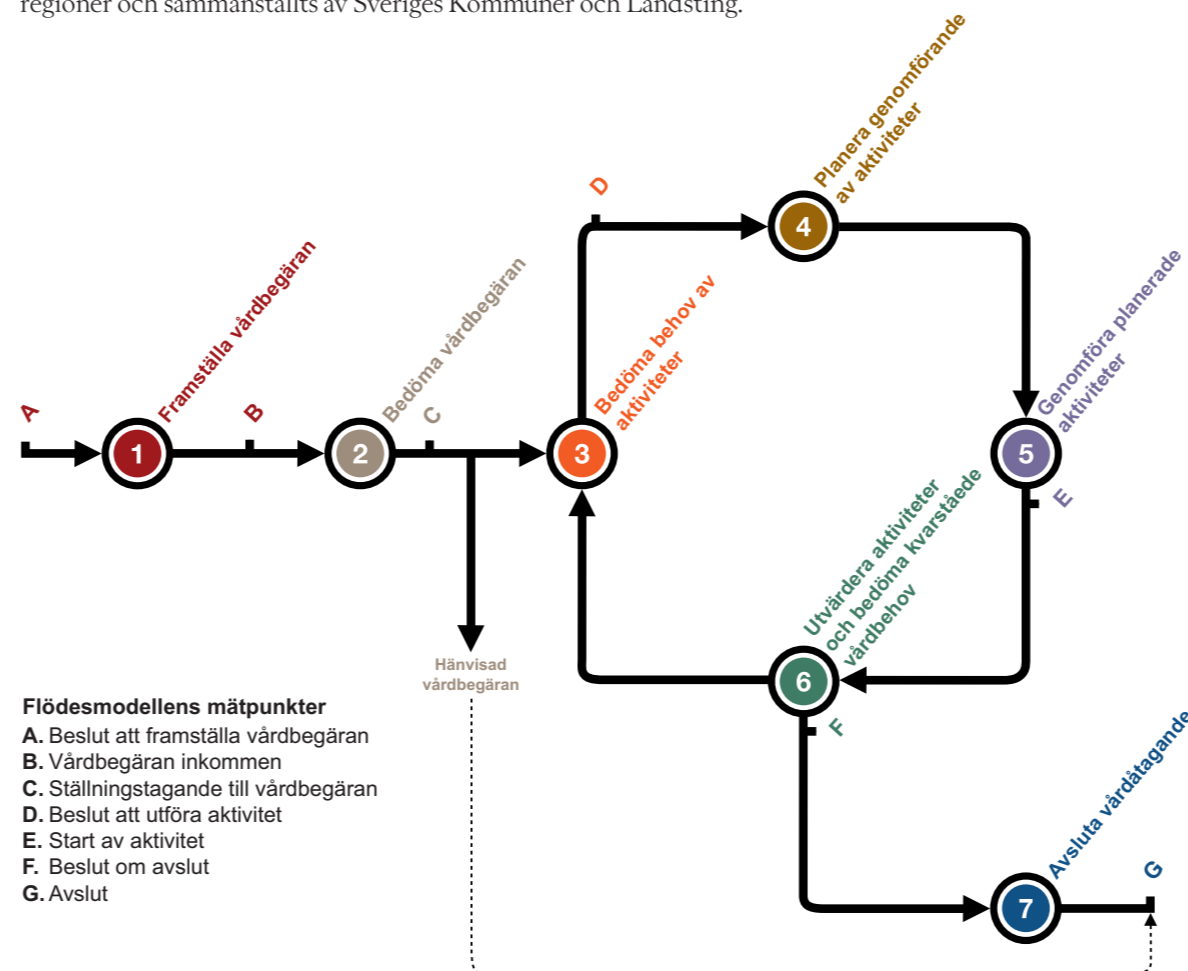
regioner och sammanställts av Sveriges Kommuner och Landsting.

A
1
Framställa vårdbegäran
B
2
Bedöma vårdbegäran
C
Hänvisad vårdbegäran
3
Bedöma behov av aktiviteter
D
4
Planera genomförande av aktiviteter
5
Genomföra planerade aktiviteter
E
6
Utvärdera aktiviteter och bedöma kvarstående vårdbehov
F
7
Avsluta vårdåtagande
G

Flödesmodellens mätpunkter
A. Beslut att framställa vårdbegäran
B. Vårdbegäran inkommen
C. Ställningstagande till vårdbegäran
D. Beslut att utföra aktivitet
E. Start av aktivitet
F. Beslut om avslut
G. Avslut